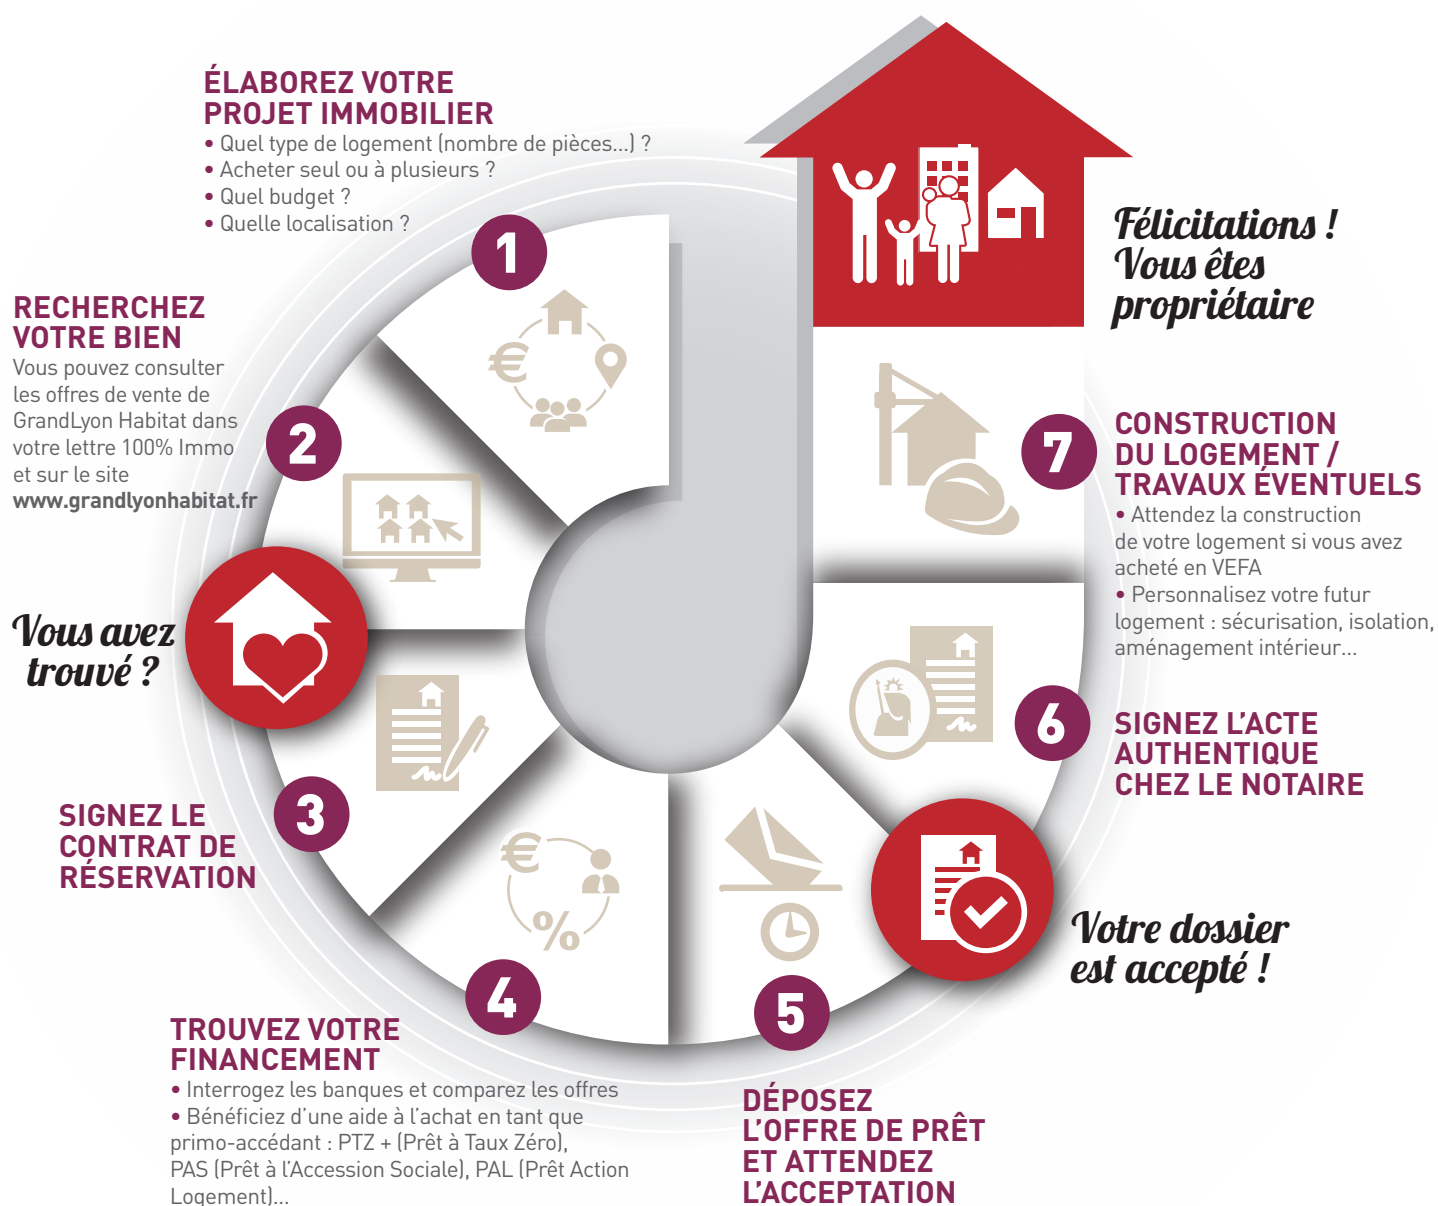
ÉLABOREZ VOTRE PROJET IMMOBILIER
• Quel type de logement (nombre de pièces...) ?
• Acheter seul ou à plusieurs ?
• Quel budget ?
• Quelle localisation ?

1

RECHERCHEZ VOTRE BIEN
Vous pouvez consulter les offres de vente de GrandLyon Habitat dans votre lettre 100% Immo et sur le site www.grandlyonhabitat.fr

2

Vous avez trouvé ?

3

SIGNEZ LE CONTRAT DE RÉSERVATION

4

TROUVEZ VOTRE FINANCEMENT
• Interrogez les banques et comparez les offres
• Bénéficiez d'une aide à l'achat en tant que primo-accédant : PTZ + (Prêt à Taux Zéro), PAS (Prêt à l'Accession Sociale), PAL (Prêt Action Logement)...

5

DÉPOSEZ L'OFFRE DE PRÊT ET ATTENDEZ L'ACCEPTATION

Votre dossier est accepté !

6

SIGNEZ L'ACTE AUTHENTIQUE CHEZ LE NOTAIRE

7

CONSTRUCTION DU LOGEMENT / TRAVAUX ÉVENTUELS
• Attendez la construction de votre logement si vous avez acheté en VEFA
• Personnalisez votre futur logement : sécurisation, isolation, aménagement intérieur...

Félicitations ! Vous êtes propriétaire

%